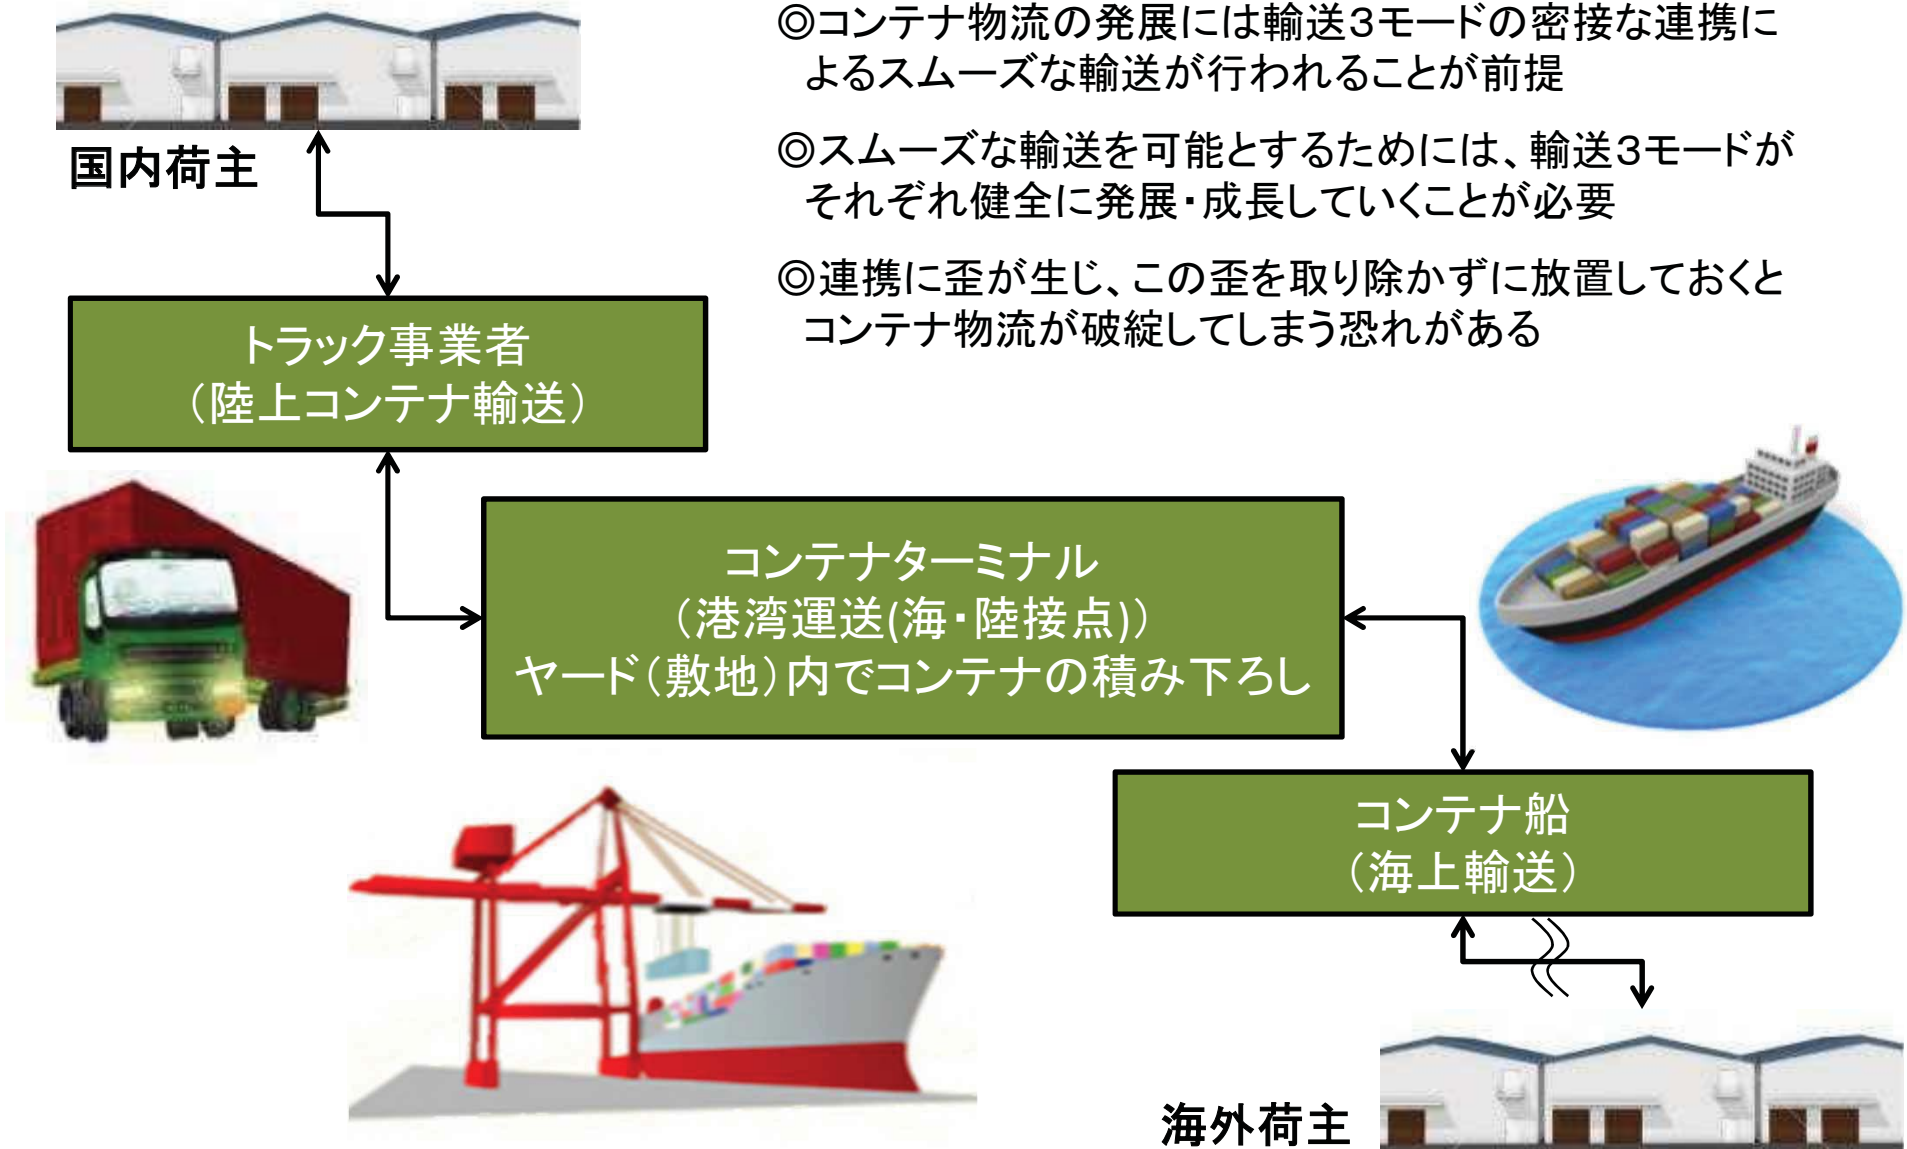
国内荷主

◎コンテナ物流の発展には輸送3モードの密接な連携によるスムーズな輸送が行われることが前提

◎スムーズな輸送を可能とするためには、輸送3モードがそれぞれ健全に発展・成長していくことが必要

◎連携に歪が生じ、この歪を取り除かずに放置しておくとコンテナ物流が破綻してしまう恐れがある

トラック事業者
（陸上コンテナ輸送）

コンテナターミナル
（港湾運送(海・陸接点)）
ヤード（敷地）内でコンテナの積み下ろし

コンテナ船
（海上輸送）

海外荷主